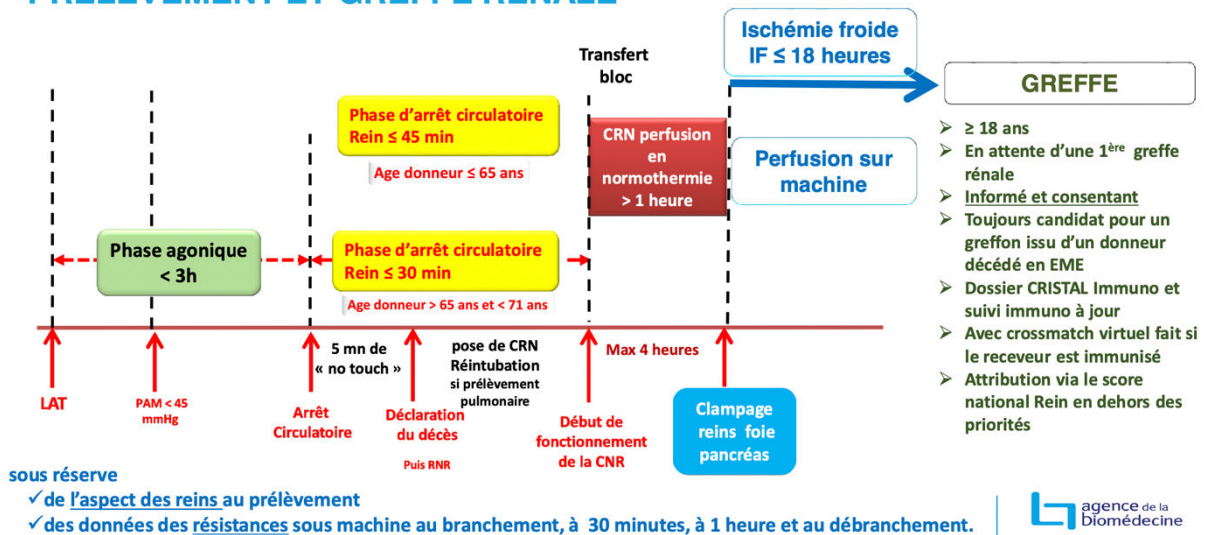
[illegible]

Transfert bloc

Ischémie froide IF ≤ 18 heures

GREFFE

Phase d'arrêt circulatoire Rein ≤ 45 min

Age donneur ≤ 65 ans

CRN perfusion en normothermie > 1 heure

Perfusion sur machine

Phase agonique < 3h

Phase d'arrêt circulatoire Rein ≤ 30 min

Age donneur > 65 ans et < 71 ans

➢ ≥ 18 ans
➢ En attente d'une 1$^{ère}$ greffe rénale
➢ Informé et consentant
➢ Toujours candidat pour un greffon issu d'un donneur décédé en EME
➢ Dossier CRISTAL Immuno et suivi immuno à jour
➢ Avec crossmatch virtuel fait si le receveur est immunisé
➢ Attribution via le score national Rein en dehors des priorités

5 mn de « no touch »

pose de CRN Réintubation si prélèvement pulmonaire

Max 4 heures

LAT

PAM < 45 mmHg

Arrêt Circulatoire

Déclaration du décès

Puis RNR

Début de fonctionnement de la CNR

Clampage reins foie pancréas

sous réserve
✓de l'aspect des reins au prélèvement
✓des données des résistances sous machine au branchement, à 30 minutes, à 1 heure et au débranchement.

agence de la biomédecine